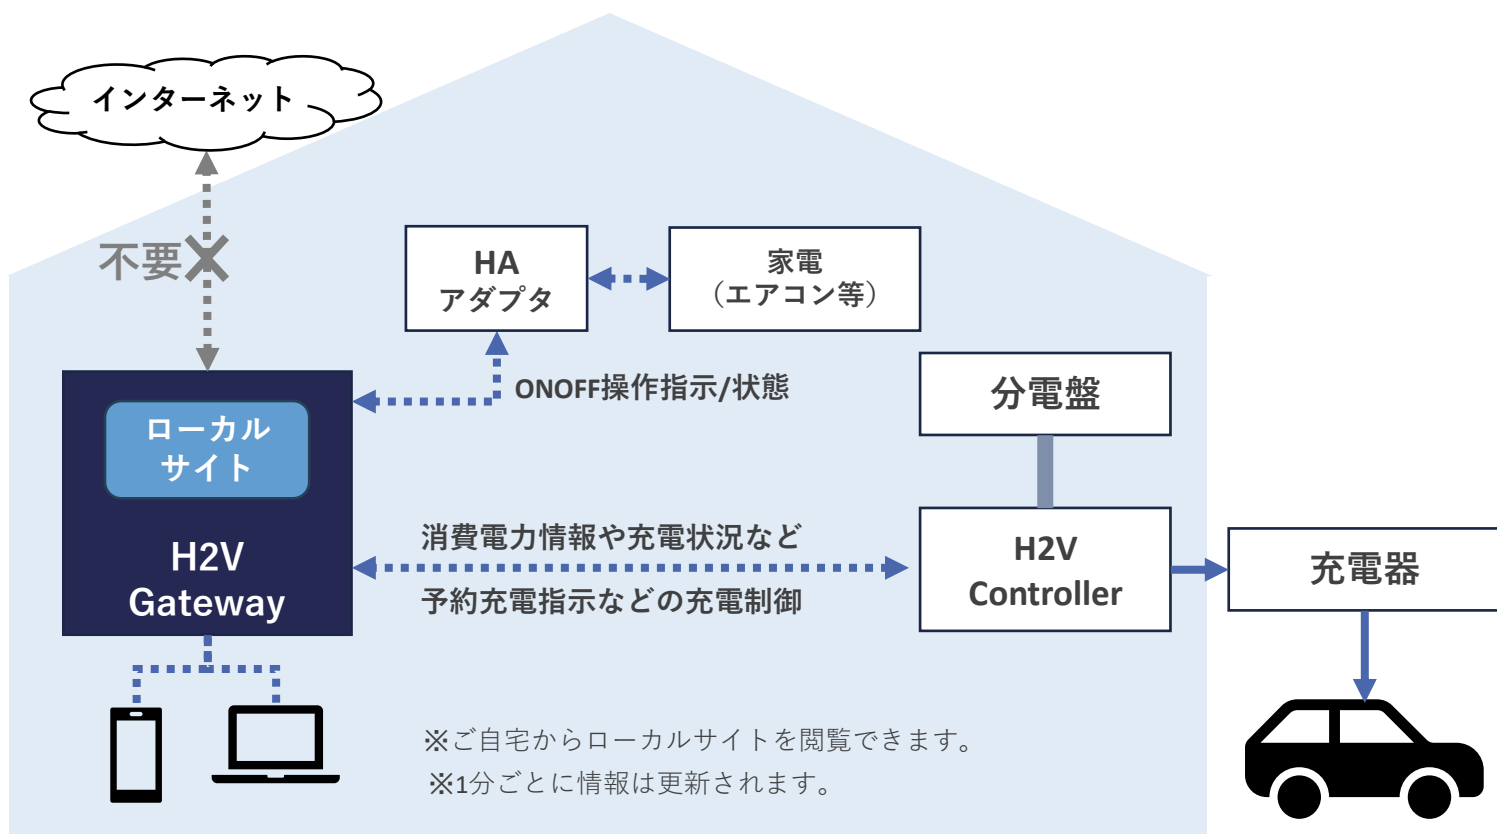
インターネット

不要

HA
アダプタ

家電
（エアコン等）

ONOFF操作指示/状態

分電盤

ローカル
サイト

H2V
Gateway

消費電力情報や充電状況など

予約充電指示などの充電制御

H2V
Controller

充電器

※ご自宅からローカルサイトを閲覧できます。
※1分ごとに情報は更新されます。